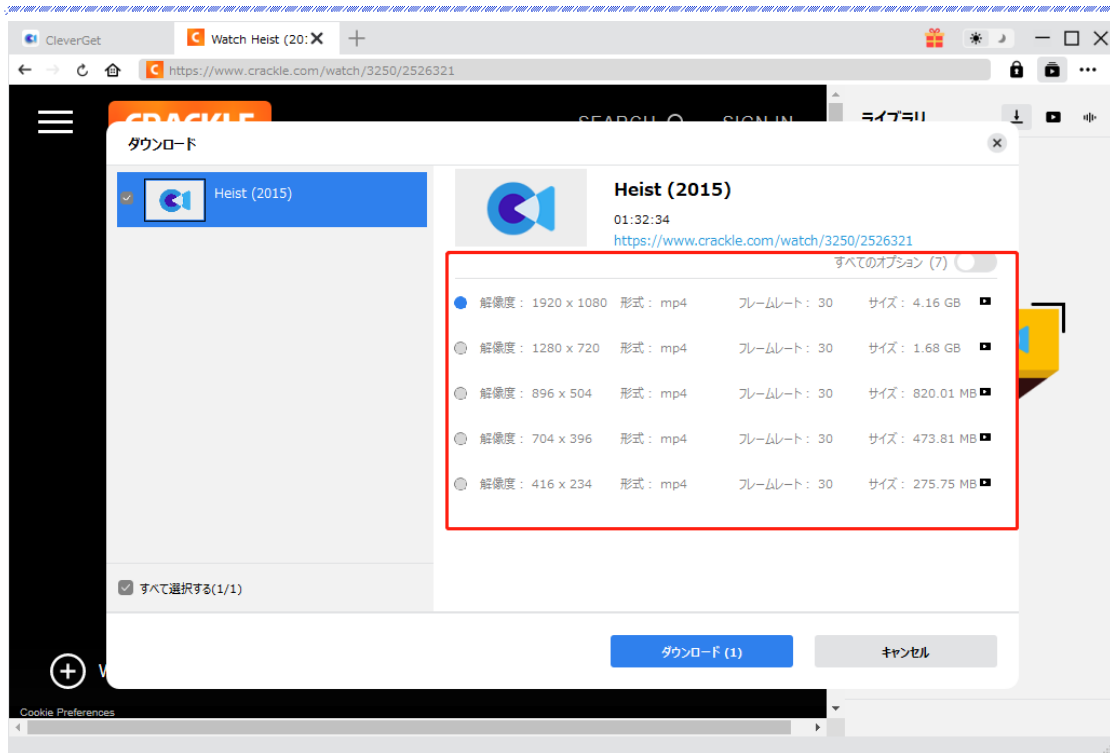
CleverGet

Watch Heist (20:

https://www.crackle.com/watch/3250/2526321

CRACKLE

SEARCH

SIGN IN

ライブラリ

ダウンロード

Heist (2015)

Heist (2015)

01:32:34

https://www.crackle.com/watch/3250/2526321

すべてのオプション (7)

| | | | |
|---|---|---|---|
| 解像度： 1920 x 1080 | 形式： mp4 | フレームレート： 30 | サイズ： 4.16 GB |
| 解像度： 1280 x 720 | 形式： mp4 | フレームレート： 30 | サイズ： 1.68 GB |
| 解像度： 896 x 504 | 形式： mp4 | フレームレート： 30 | サイズ： 820.01 MB |
| 解像度： 704 x 396 | 形式： mp4 | フレームレート： 30 | サイズ： 473.81 MB |
| 解像度： 416 x 234 | 形式： mp4 | フレームレート： 30 | サイズ： 275.75 MB |

すべて選択する(1/1)

ダウンロード (1)

キャンセル

W

Cookie Preferences